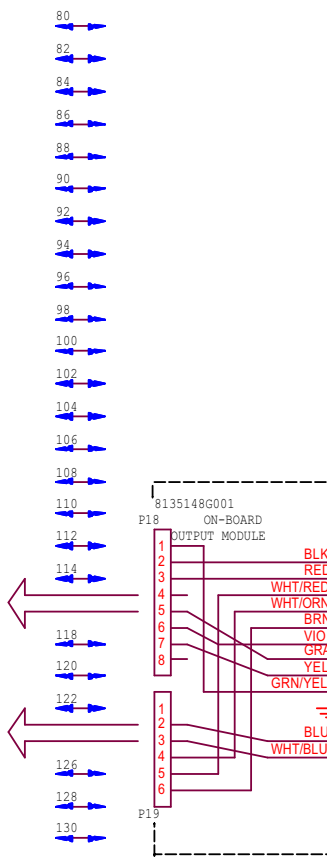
80
82
84
86
88
90
92
94
96
98
100
102
104
106
108
110
112
114
118
120
122
126
128
130

8135148G001
P18
ON-BOARD OUTPUT MODULE
1
2
3
4
5
6
7
8
BLK
RED
WHT/RED
WHT/ORN
BRN
VIO
GRA
YEL
GRN/YEL
1
2
3
4
5
6
P19
BLU
WHT/BLU